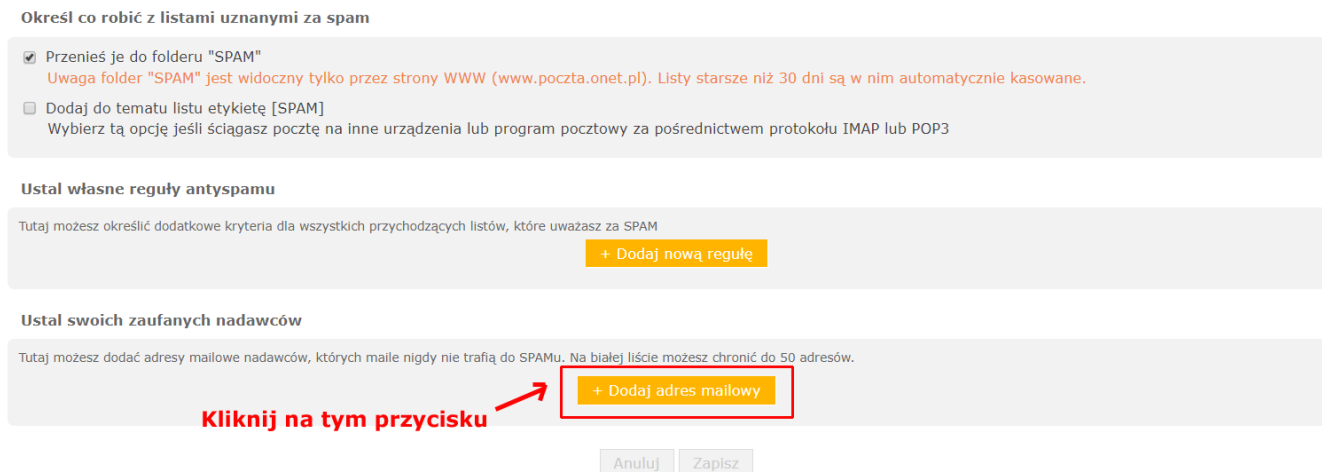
Określ co robić z listami uznanymi za spam

Przenieś je do folderu "SPAM"
Uwaga folder "SPAM" jest widoczny tylko przez strony WWW (www.poczta.onet.pl). Listy starsze niż 30 dni są w nim automatycznie kasowane.

Dodaj do tematu listu etykietę [SPAM]
Wybierz tą opcję jeśli ściągasz pocztę na inne urządzenia lub program pocztowy za pośrednictwem protokołu IMAP lub POP3

Ustal własne reguły antyspamu

Tutaj możesz określić dodatkowe kryteria dla wszystkich przychodzących listów, które uważasz za SPAM

+ Dodaj nową regułę

Ustal swoich zaufanych nadawców

Tutaj możesz dodać adresy mailowe nadawców, których maile nigdy nie trafią do SPAMu. Na białej liście możesz chronić do 50 adresów.

+ Dodaj adres mailowy

Kliknij na tym przycisku

Anuluj Zapisz